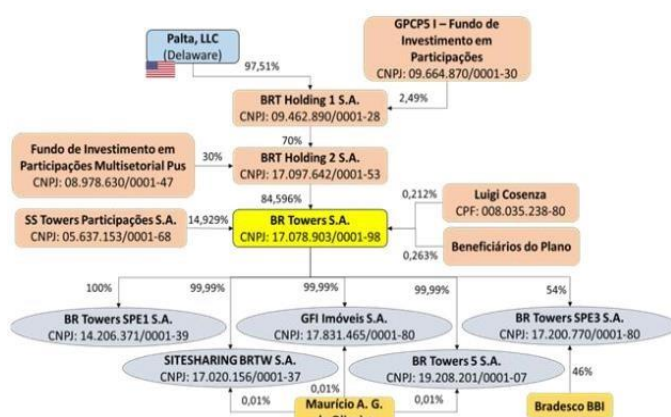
Palta, LLC
(Delaware)

GPCPS I – Fundo de Investimento em Participações
CNPJ: 09.664.870/0001-30

97,51%

2,49%

BRT Holding 1 S.A.
CNPJ: 09.462.890/0001-28

70%

Fundo de Investimento em Participações Multisetorial Pus
CNPJ: 08.978.630/0001-47

30%

BRT Holding 2 S.A.
CNPJ: 17.097.642/0001-53

84,596%

0,212%

Luigi Cosenza
CPF: 008.035.238-80

SS Towers Participações S.A.
CNPJ: 05.637.153/0001-68

14,929%

BR Towers S.A.
CNPJ: 17.078.903/0001-98

Beneficiários do Plano

0,263%

100%

99,99%

99,99%

99,99%

54%

BR Towers SPE1 S.A.
CNPJ: 14.206.371/0001-39

GFI Imóveis S.A.
CNPJ: 17.831.465/0001-80

BR Towers SPE3 S.A.
CNPJ: 17.200.770/0001-80

SITESHARING BRTW S.A.
CNPJ: 17.020.156/0001-37

BR Towers 5 S.A.
CNPJ: 19.208.201/0001-07

46%

0,01%

0,01%

0,01%

Maurício A. G. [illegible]

Bradesco BBI